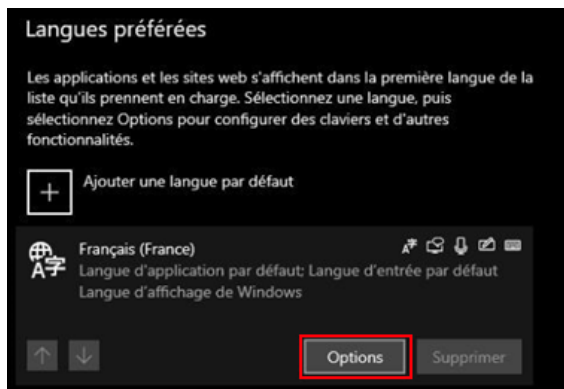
Langues préférées

Les applications et les sites web s'affichent dans la première langue de la liste qu'ils prennent en charge. Sélectionnez une langue, puis sélectionnez Options pour configurer des claviers et d'autres fonctionnalités.

+ Ajouter une langue par défaut

Français (France)
Langue d'application par défaut; Langue d'entrée par défaut
Langue d'affichage de Windows

Options

Supprimer